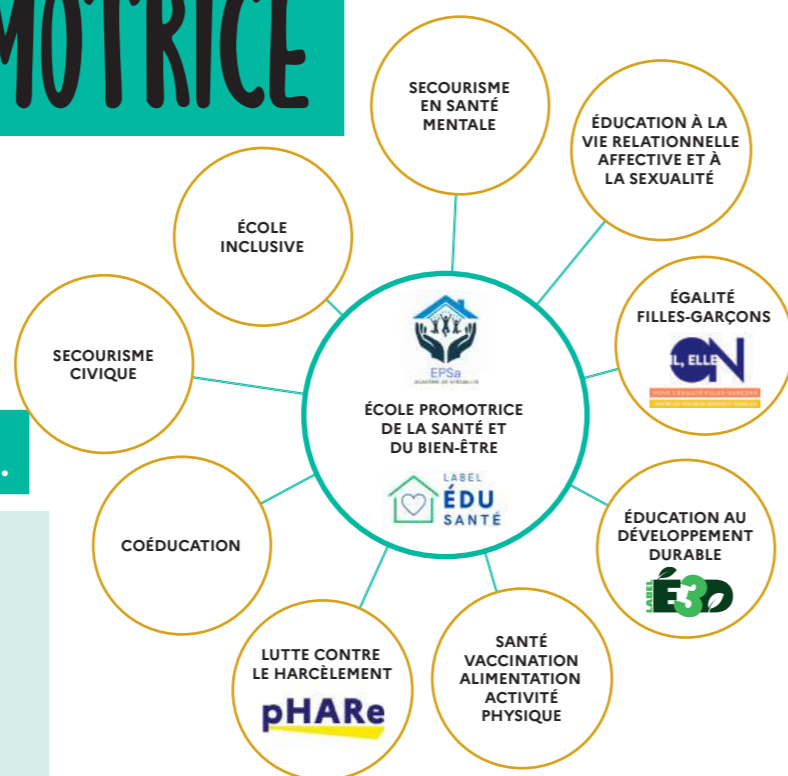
MOTRICE

SECOURISME EN SANTÉ MENTALE

ÉDUCATION À LA VIE RELATIONNELLE AFFECTIVE ET À LA SEXUALITÉ

ÉCOLE INCLUSIVE

ÉGALITÉ FILLES-GARÇONS

IL, ELLE ON

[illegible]

SECOURISME CIVIQUE

EPSa

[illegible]

ÉCOLE PROMOTRICE DE LA SANTÉ ET DU BIEN-ÊTRE

LABEL ÉDU SANTÉ

COÉDUCATION

ÉDUCATION AU DÉVELOPPEMENT DURABLE

LABEL E3D

LUTTE CONTRE LE HARCÈLEMENT

pHARe

SANTÉ VACCINATION ALIMENTATION ACTIVITÉ PHYSIQUE